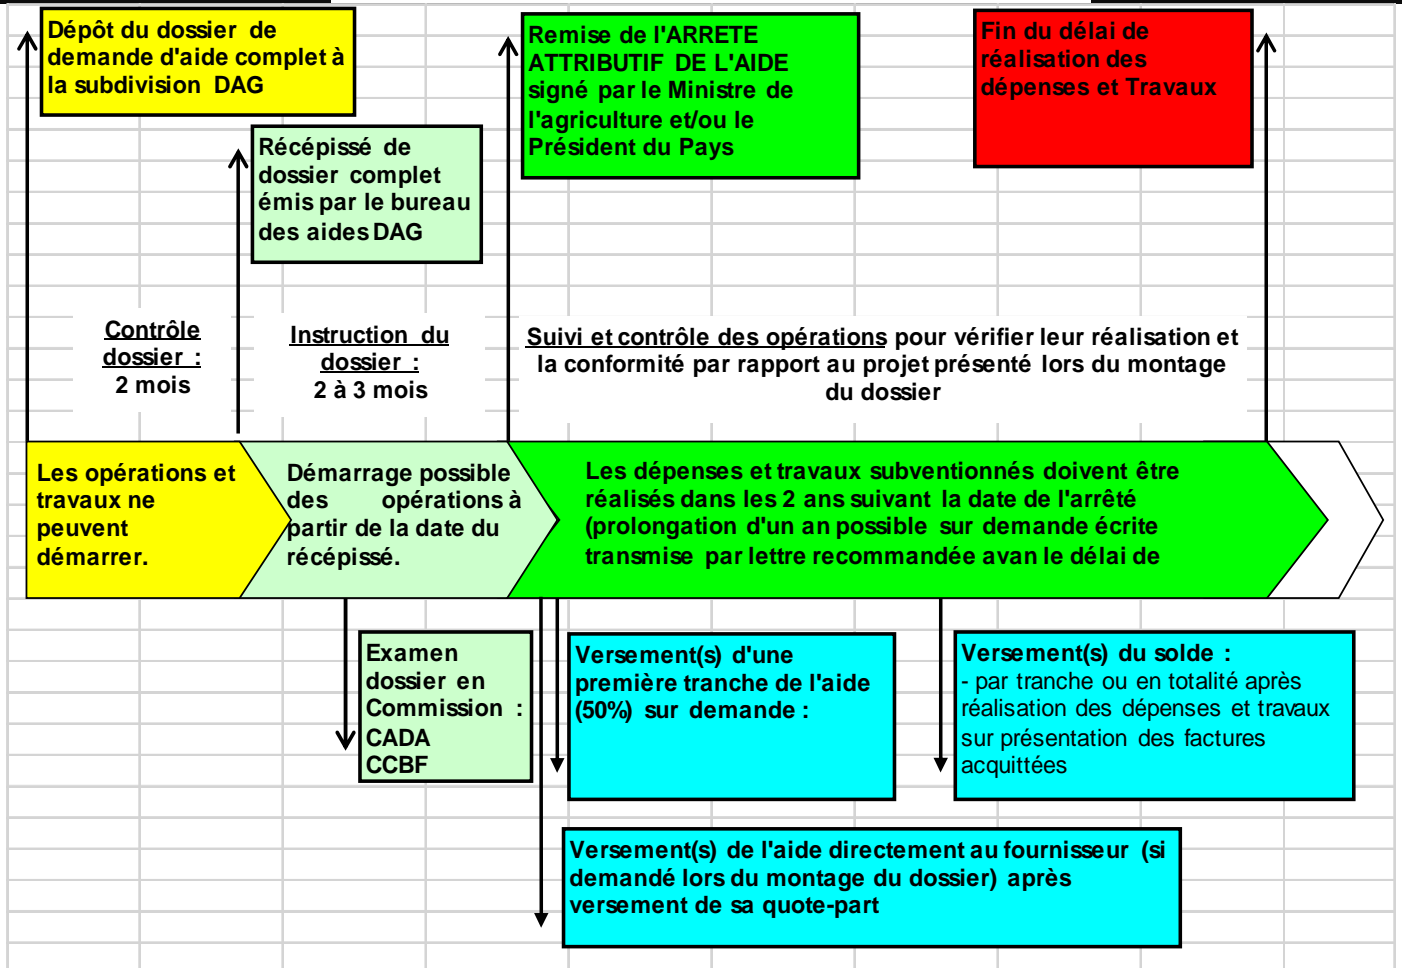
Dépôt du dossier de demande d'aide complet à la subdivision DAG

Récépissé de dossier complet émis par le bureau des aides DAG

Remise de l'ARRETE ATTRIBUTIF DE L'AIDE signé par le Ministre de l'agriculture et/ou le Président du Pays

Fin du délai de réalisation des dépenses et Travaux

Contrôle dossier : 2 mois

Instruction du dossier : 2 à 3 mois

Suivi et contrôle des opérations pour vérifier leur réalisation et la conformité par rapport au projet présenté lors du montage du dossier

Les opérations et travaux ne peuvent démarrer.

Démarrage possible des opérations à partir de la date du récépissé.

Les dépenses et travaux subventionnés doivent être réalisés dans les 2 ans suivant la date de l'arrêté (prolongation d'un an possible sur demande écrite transmise par lettre recommandée avan le délai de

Examen dossier en Commission : CADA CCBF

Versement(s) d'une première tranche de l'aide (50%) sur demande :

Versement(s) du solde :
- par tranche ou en totalité après réalisation des dépenses et travaux sur présentation des factures acquittées

Versement(s) de l'aide directement au fournisseur (si demandé lors du montage du dossier) après versement de sa quote-part